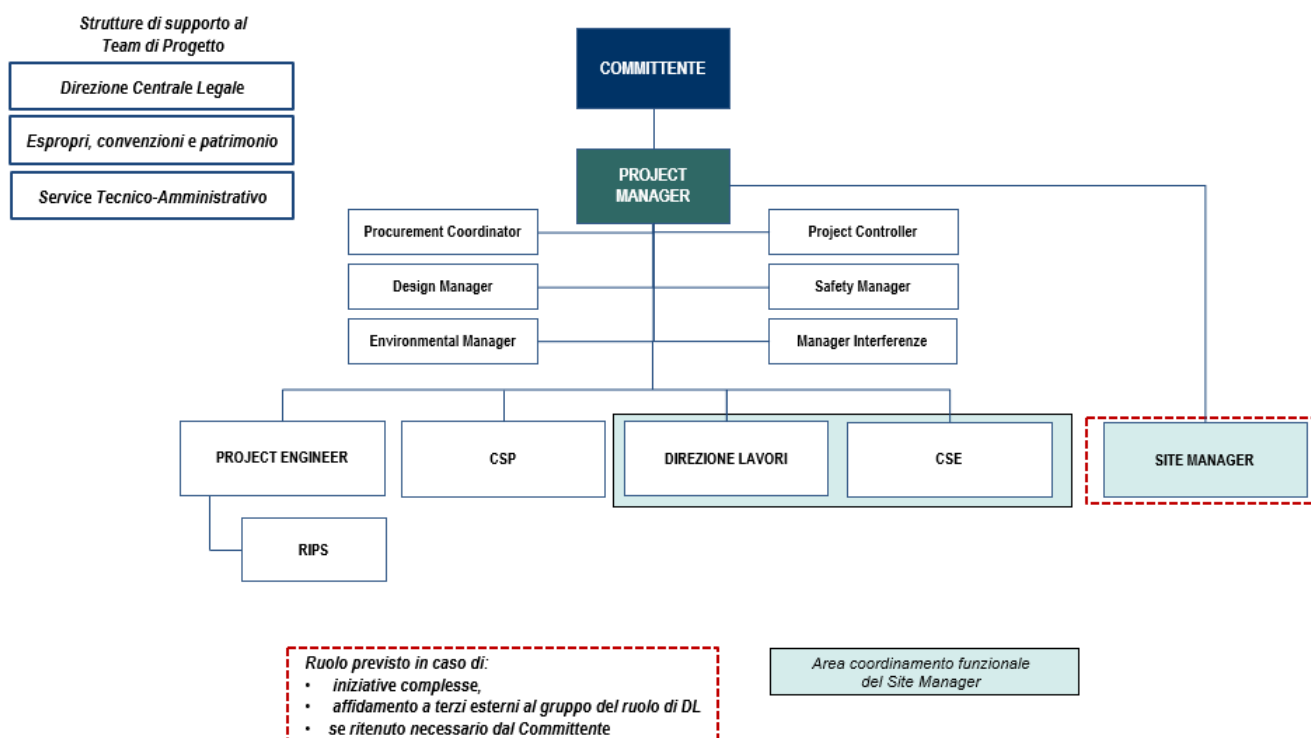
Strutture di supporto al Team di Progetto

Direzione Centrale Legale

Espropri, convenzioni e patrimonio

Service Tecnico-Amministrativo

COMMITTENTE

PROJECT MANAGER

Procurement Coordinator

Project Controller

Design Manager

Safety Manager

Environmental Manager

Manager Interferenze

PROJECT ENGINEER

CSP

DIREZIONE LAVORI

CSE

SITE MANAGER

RIPS

Ruolo previsto in caso di:
• iniziative complesse,
• affidamento a terzi esterni al gruppo del ruolo di DL
• se ritenuto necessario dal Committente

Area coordinamento funzionale del Site Manager